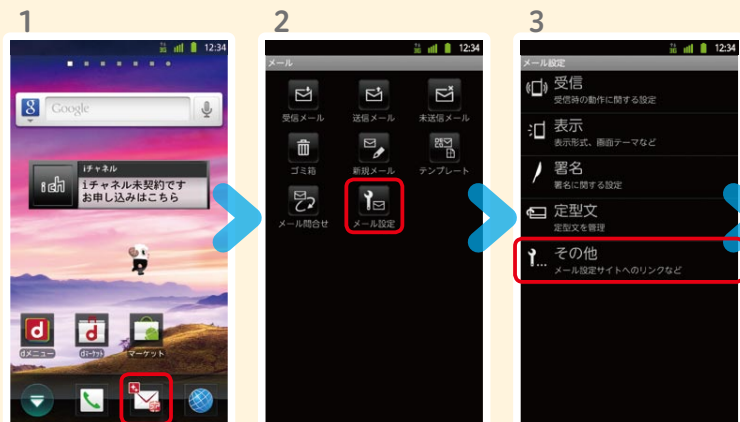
1

12:34

Google

iチャネル
iチャネル未契約です
お申し込みはこちら

dメニュー
dマーケット
マーケット

2

12:34

メール

受信メール
送信メール
未送信メール
ゴミ箱
新規メール
テンプレート
メール問合せ
メール設定

3

12:34

メール設定

受信
受信時の動作に関する設定

表示
表示形式、画面テーマなど

署名
署名に関する設定

定型文
定型文を管理

その他
メール設定サイトへのリンクなど